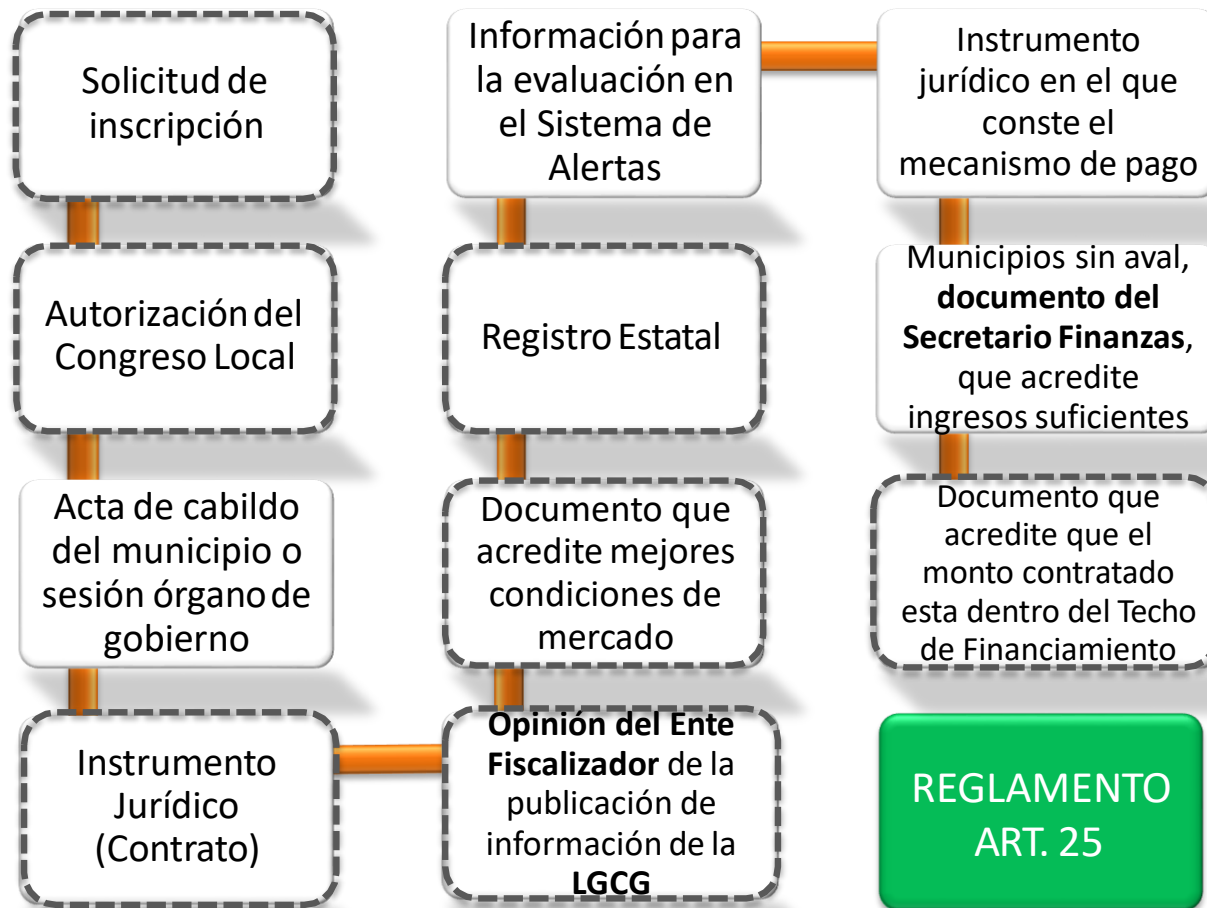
Solicitud de inscripción

Autorización del Congreso Local

Acta de cabildo del municipio o sesión órgano de gobierno

Instrumento Jurídico (Contrato)

Opinión del Ente Fiscalizador de la publicación de información de la LGCG

Documento que acredite mejores condiciones de mercado

Registro Estatal

Información para la evaluación en el Sistema de Alertas

Instrumento jurídico en el que conste el mecanismo de pago

Municipios sin aval, documento del Secretario Finanzas, que acredite ingresos suficientes

Documento que acredite que el monto contratado esta dentro del Techo de Financiamiento

REGLAMENTO ART. 25